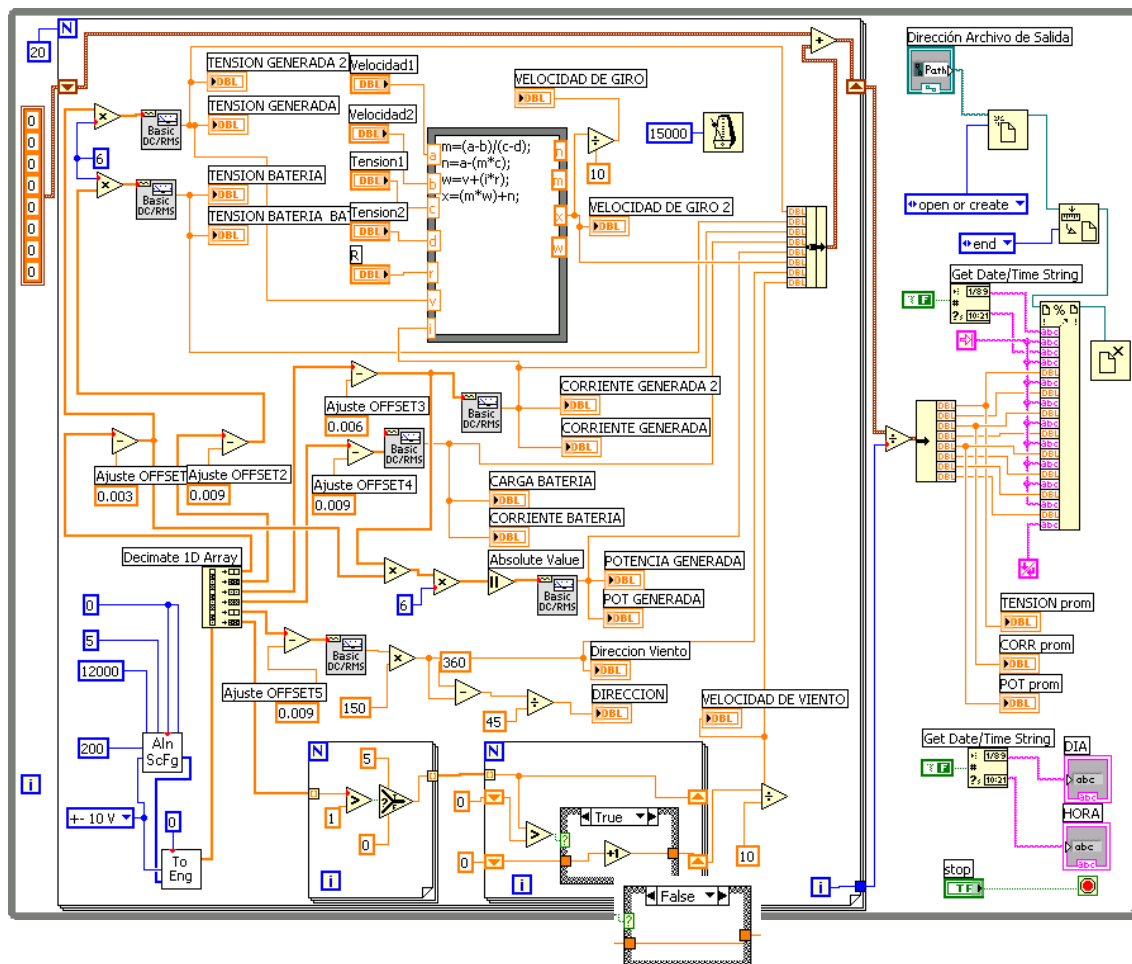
N
20
0
0
0
0
0
0
0
0
TENSION GENERADA 2
DBL
TENSION GENERADA
DBL
Basic DC/RMS
6
Basic DC/RMS
TENSION BATERIA
DBL
TENSION BATERIA BAT
DBL
Velocidad1
DBL
Velocidad2
DBL
Tension1
DBL
Tension2
DBL
R
DBL
m=(a-b)/(c-d);
n=a-(m*c);
w=v+(i*r);
x=(m*w)+n;
a
b
c
d
r
v
i
n
m
x
w
VELOCIDAD DE GIRO
DBL
10
15000
VELOCIDAD DE GIRO 2
DBL
Ajuste OFFSET3
0.006
Basic DC/RMS
CORRIENTE GENERADA 2
DBL
CORRIENTE GENERADA
DBL
Ajuste OFFSET4
0.009
Basic DC/RMS
Ajuste OFFSET
0.003
Ajuste OFFSET2
0.009
CARGA BATERIA
DBL
CORRIENTE BATERIA
DBL
Decimate 1D Array
Absolute Value
6
Basic DC/RMS
POTENCIA GENERADA
DBL
POT GENERADA
DBL
0
5
12000
200
AIn ScFg
+- 10 V
0
To Eng
Ajuste OFFSET5
0.009
Basic DC/RMS
150
360
Direccion Viento
DBL
45
DIRECCION
DBL
VELOCIDAD DE VIENTO
DBL
N
5
1
0
i
N
0
0
True
+1
10
False
i
i
i
Dirección Archivo de Salida
Path
open or create
end
Get Date/Time String
1/89
10:21
TF
abc
DBL
TENSION prom
DBL
CORR prom
DBL
POT prom
DBL
Get Date/Time String
1/89
10:21
TF
DIA
abc
HORA
abc
stop
TF